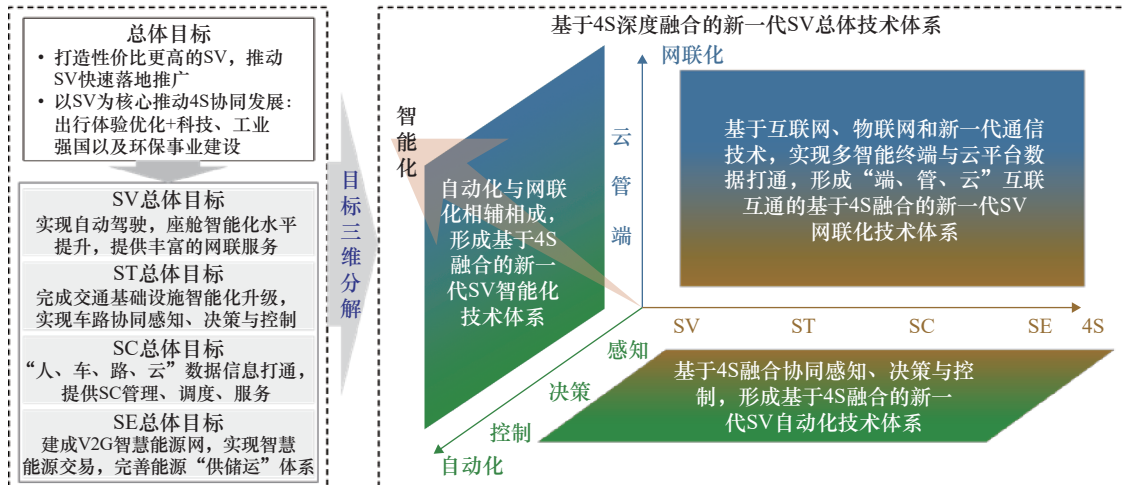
总体目标

• 打造性价比更高的SV，推动SV快速落地推广

• 以SV为核心推动4S协同发展：出行体验优化+科技、工业强国以及环保事业建设

SV总体目标

实现自动驾驶，座舱智能化水平提升，提供丰富的网联服务

ST总体目标

完成交通基础设施智能化升级，实现车路协同感知、决策与控制

SC总体目标

“人、车、路、云”数据信息打通，提供SC管理、调度、服务

SE总体目标

建成V2G智慧能源网，实现智慧能源交易，完善能源“供储运”体系

目标三维分解

基于4S深度融合的新一代SV总体技术体系

网联化

智能化

云

管

端

基于互联网、物联网和新一代通信技术，实现多智能终端与云平台数据打通，形成“端、管、云”互联互通的基于4S融合的新一代SV网联化技术体系

自动化与网联化相辅相成，形成基于4S融合的新一代SV智能化技术体系

SV ST SC SE 4S

感知

决策

控制

自动化

基于4S融合协同感知、决策与控制，形成基于4S融合的新一代SV自动化技术体系